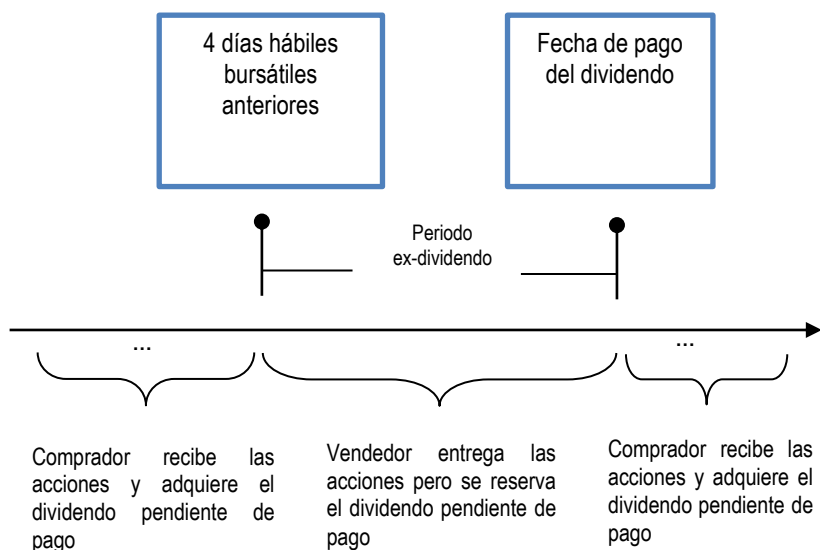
4 días hábiles bursátiles anteriores

Fecha de pago del dividendo

Periodo ex-dividendo

...

...

Comprador recibe las acciones y adquiere el dividendo pendiente de pago

Vendedor entrega las acciones pero se reserva el dividendo pendiente de pago

Comprador recibe las acciones y adquiere el dividendo pendiente de pago